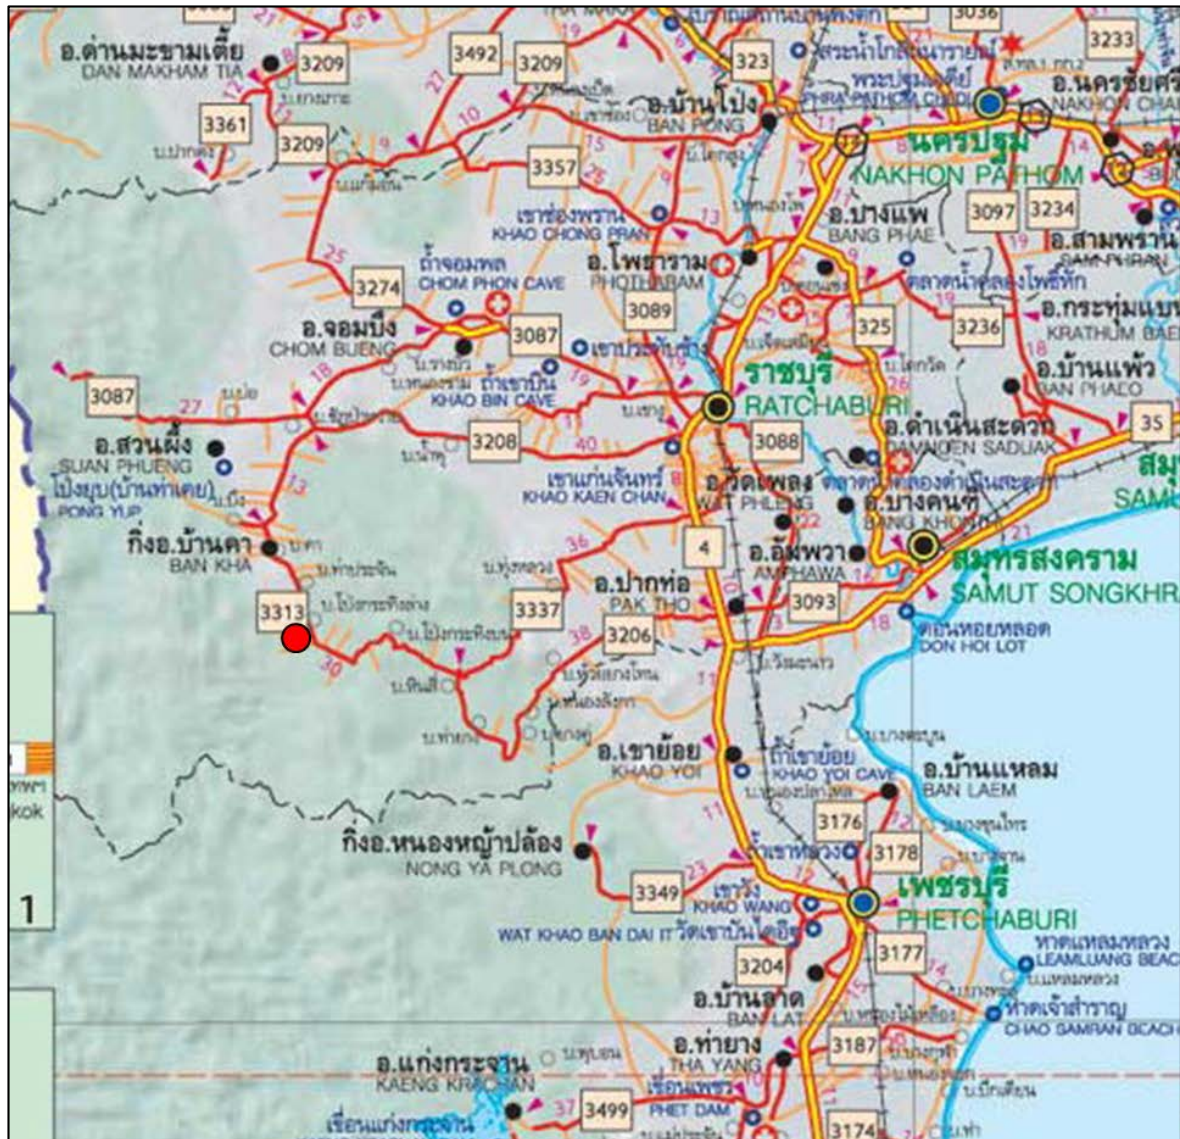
อ.ด่านมะขามเตี้ย
DAN MAKHAM TIA
3209
3492
3209
323
3036
3233
อ.นครชัยศรี
NAKHON CHAI
3361
3209
อ.บ้านโป่ง
BAN PONG
นครปฐม
NAKHON PATHOM
3357
เขาช่องพราน
KHAO CHONG PRAN
อ.บางแพ
BANG PHAE
3097
3234
อ.สามพราน
SAM PHRAN
3274
ถ้ำจอมพล
CHOM PHON CAVE
อ.โพธาราม
PHOTHARAM
ตลาดน้ำคลองโพธิ์หัก
อ.กระทุ่มแบน
KRATHUM BAEN
อ.จอมบึง
CHOM BUENG
3087
3089
325
3236
อ.บ้านแพ้ว
BAN PHAEO
3087
ถ้ำเขาบิน
KHAO BIN CAVE
ราชบุรี
RATCHABURI
อ.ดำเนินสะดวก
DAMNOEN SADUAK
35
อ.สวนผึ้ง
SUAN PHUENG
3208
3088
โป่งยุบ(บ้านท่าเคย)
PONG YUP
เขาแก่นจันทร์
KHAO KAEN CHAN
อ.วัดเพลง
WAT PHLENG
อ.บางคนที
BANG KHONTHI
สมุ
SAMU
กิ่งอ.บ้านคา
BAN KHA
4
อ.อัมพวา
AMPHAWA
สมุทรสงคราม
SAMUT SONGKHRAM
อ.ปากท่อ
PAK THO
3313
3337
3093
3206
ดอนหอยหลอด
DON HOI LOT
อ.เขาย้อย
KHAO YOI
ถ้ำเขาย้อย
KHAO YOI CAVE
อ.บ้านแหลม
BAN LAEM
kok
3176
กิ่งอ.หนองหญ้าปล้อง
NONG YA PLONG
3178
1
3349
เขาวัง
KHAO WANG
เพชรบุรี
PHETCHABURI
WAT KHAO BAN DAI IT วัดเขาบันไดอิฐ
3177
หาดแหลมหลวง
LEAMLUANG BEAC
3204
อ.บ้านลาด
BAN LAT
หาดเจ้าสำราญ
CHAO SAMRAN BEACH
อ.แก่งกระจาน
KAENG KRACHAN
อ.ท่ายาง
THA YANG
3187
เขื่อนเพชร
PHET DAM
3499
เขื่อนแก่งกระจาน
3174